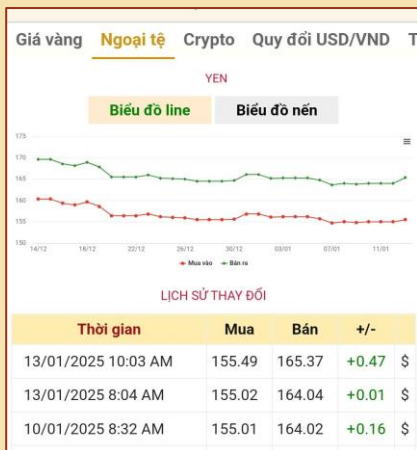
Giá vàng Ngoại tệ Crypto Quy đổi USD/VND T

YEN

Biểu đồ line Biểu đồ nến

175
170
165
160
155
150

14/12 18/12 22/12 26/12 30/12 03/01 07/01 11/01

Mua vào Bán ra

LỊCH SỬ THAY ĐỔI

| Thời gian | Mua | Bán | +/- | |
|---|---|---|---|---|
| 13/01/2025 10:03 AM | 155.49 | 165.37 | +0.47 | $ |
| 13/01/2025 8:04 AM | 155.02 | 164.04 | +0.01 | $ |
| 10/01/2025 8:32 AM | 155.01 | 164.02 | +0.16 | $ |